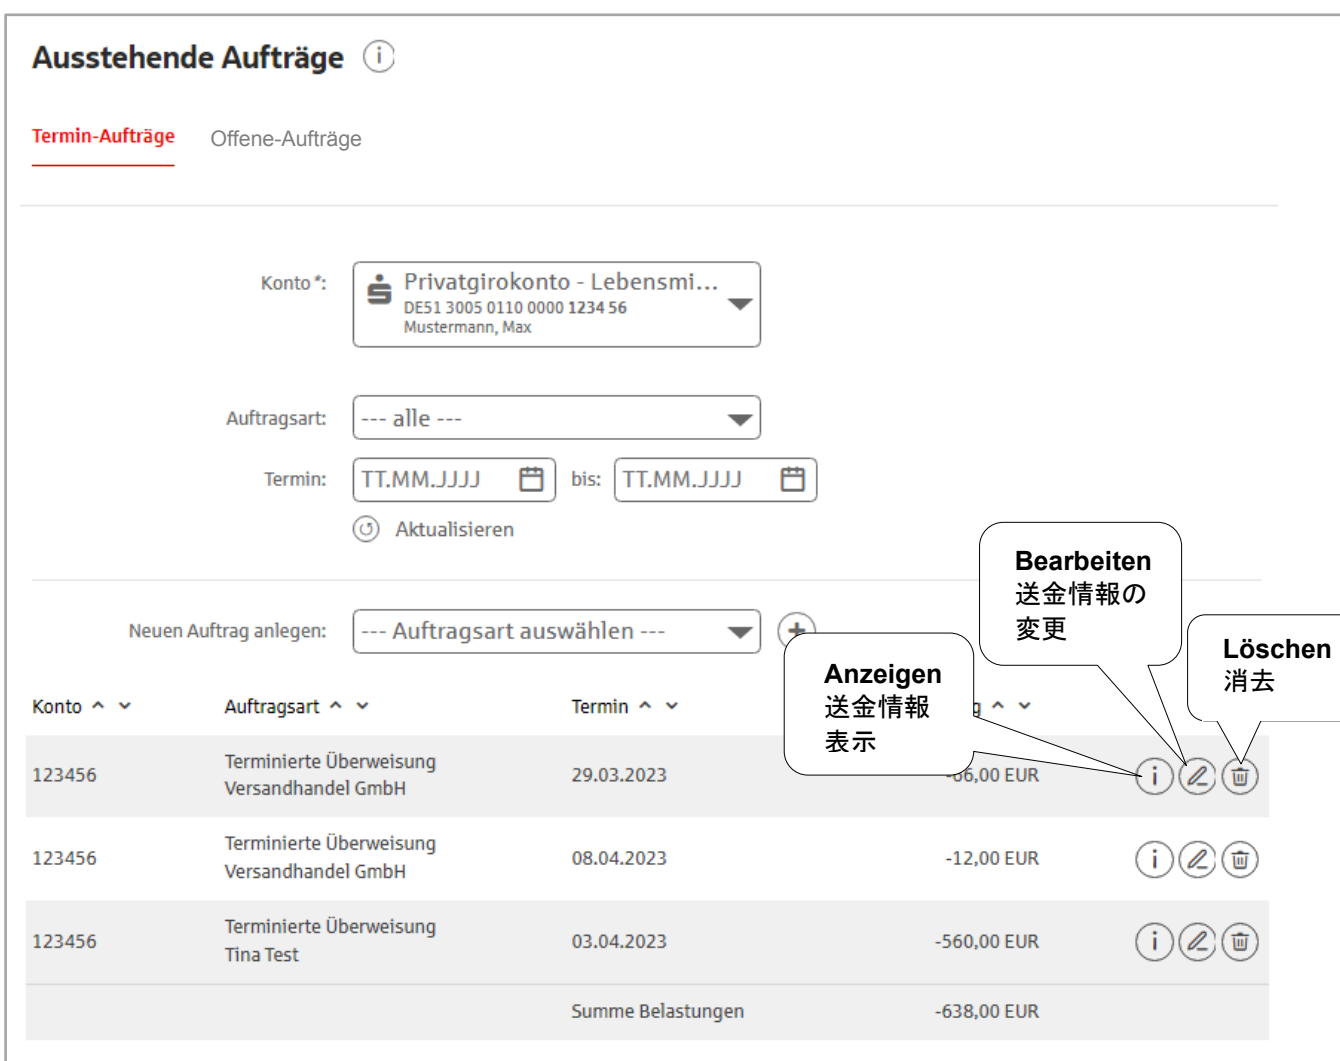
Ausstehende Aufträge

Termin-Aufträge Offene-Aufträge

Konto *: Privatgirokonto - Lebensmi...
DE51 3005 0110 0000 1234 56
Mustermann, Max

Auftragsart: --- alle ---

Termin: TT.MM.JJJJ bis: TT.MM.JJJJ

Aktualisieren

Neuen Auftrag anlegen: --- Auftragsart auswählen ---

Bearbeiten
送金情報の
変更

Löschen
消去

Anzeigen
送金情報
表示

| Konto | Auftragsart | Termin | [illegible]g |
|---|---|---|---|
| 123456 | Terminierte Überweisung Versandhandel GmbH | 29.03.2023 | -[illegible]6,00 EUR |
| 123456 | Terminierte Überweisung Versandhandel GmbH | 08.04.2023 | -12,00 EUR |
| 123456 | Terminierte Überweisung Tina Test | 03.04.2023 | -560,00 EUR |
| | | Summe Belastungen | -638,00 EUR |